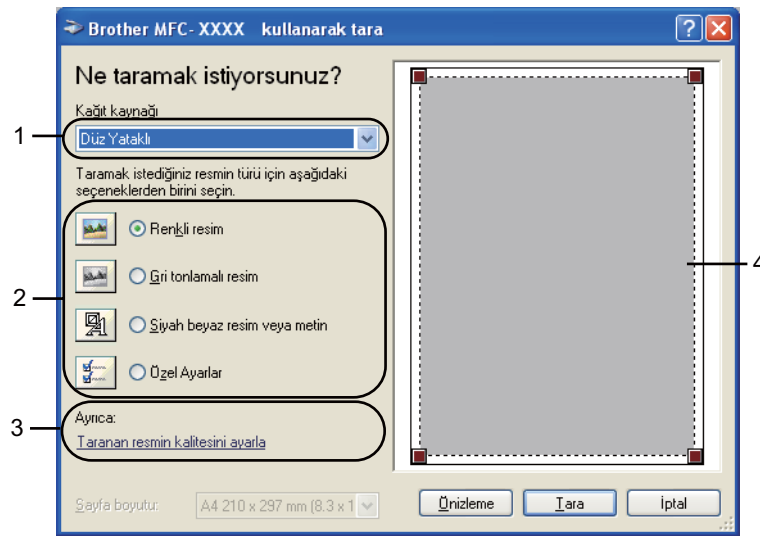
Brother MFC- XXXX kullanarak tara

Ne taramak istiyorsunuz?

Kağıt kaynağı

1

Düz Yataklı

Taramak istediğiniz resmin türü için aşağıdaki seçeneklerden birini seçin.

Renkli resim

2

Gri tonlamalı resim

Siyah beyaz resim veya metin

Özel Ayarlar

Ayrıca:

3

Taranan resmin kalitesini ayarla

4

Sayfa boyutu: A4 210 x 297 mm (8.3 x 1

Önizleme Tara İptal